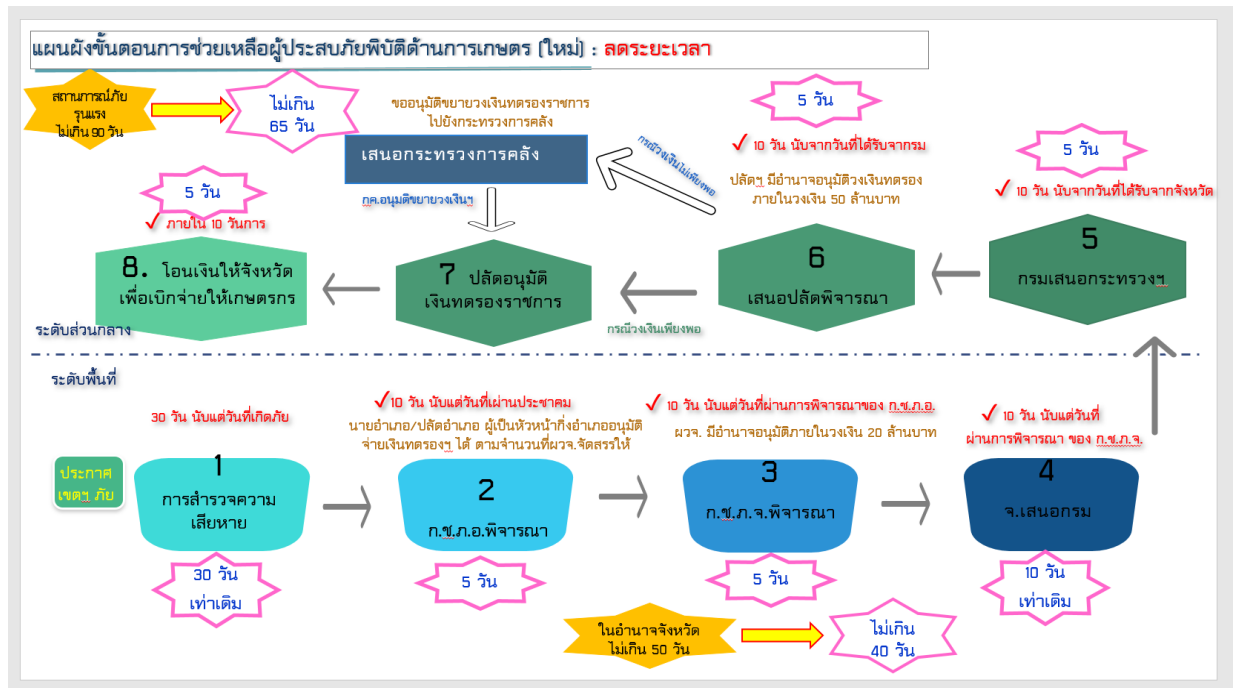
แผนผังขั้นตอนการช่วยเหลือผู้ประสบภัยพิบัติด้านการเกษตร (ใหม่) : ลดระยะเวลา

สถานการณ์ภัยรุนแรง ไม่เกิน 90 วัน

ไม่เกิน 65 วัน

ขออนุมัติขยายวงเงินทดรองราชการ ไปยังกระทรวงการคลัง

เสนอกระทรวงการคลัง

กรณีวงเงินไม่เพียงพอ

กค.อนุมัติขยายวงเงินฯ

5 วัน

✓ 10 วัน นับจากวันที่ได้รับจากกรม

ปลัดฯ มีอำนาจอนุมัติวงเงินทดรอง ภายในวงเงิน 50 ล้านบาท

5 วัน

✓ 10 วัน นับจากวันที่ได้รับจากจังหวัด

5 วัน

✓ ภายใน 10 วันทำการ

8. โอนเงินให้จังหวัด เพื่อเบิกจ่ายให้เกษตรกร

7 ปลัดอนุมัติ เงินทดรองราชการ

กรณีวงเงินเพียงพอ

6 เสนอปลัดพิจารณา

5 กรมเสนอกระทรวงฯ

ระดับส่วนกลาง

ระดับพื้นที่

30 วัน นับแต่วันที่เกิดภัย

✓10 วัน นับแต่วันที่ผ่านประชาคม

นายอำเภอ/ปลัดอำเภอ ผู้เป็นหัวหน้ากิ่งอำเภออนุมัติจ่ายเงินทดรองฯ ได้ ตามจำนวนที่ผวจ.จัดสรรให้

✓ 10 วัน นับแต่วันที่ผ่านการพิจารณาของ ก.ช.ภ.อ.

ผวจ. มีอำนาจอนุมัติภายในวงเงิน 20 ล้านบาท

✓ 10 วัน นับแต่วันที่ ผ่านการพิจารณา ของ ก.ช.ภ.จ.

ประกาศ เขตฯ ภัย

1 การสำรวจความเสียหาย

2 ก.ช.ภ.อ.พิจารณา

3 ก.ช.ภ.จ.พิจารณา

4 จ.เสนอกรม

30 วัน เท่าเดิม

5 วัน

5 วัน

10 วัน เท่าเดิม

ในอำนาจจังหวัด ไม่เกิน 50 วัน

ไม่เกิน 40 วัน